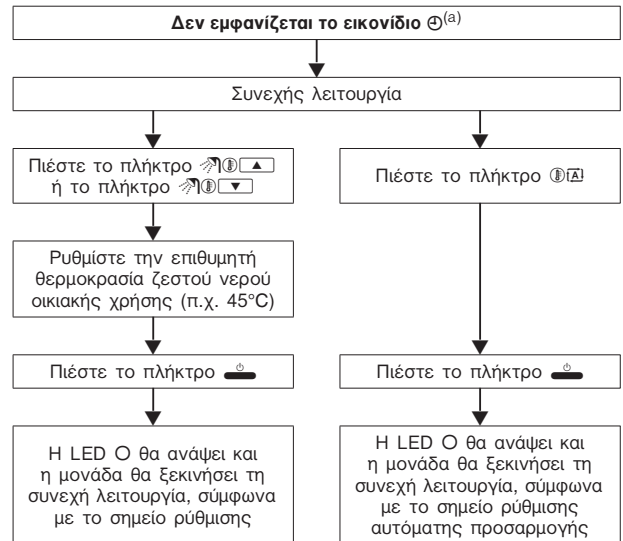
**Δεν εμφανίζεται το εικονίδιο ⊕$^{(a)}$**

Συνεχής λειτουργία

Πιέστε το πλήκτρο ▲ ή το πλήκτρο ▼

Ρυθμίστε την επιθυμητή θερμοκρασία ζεστού νερού οικιακής χρήσης (π.χ. 45°C)

Πιέστε το πλήκτρο

Η LED O θα ανάψει και η μονάδα θα ξεκινήσει τη συνεχή λειτουργία, σύμφωνα με το σημείο ρύθμισης

Πιέστε το πλήκτρο

Πιέστε το πλήκτρο

Η LED O θα ανάψει και η μονάδα θα ξεκινήσει τη συνεχή λειτουργία, σύμφωνα με το σημείο ρύθμισης αυτόματης προσαρμογής